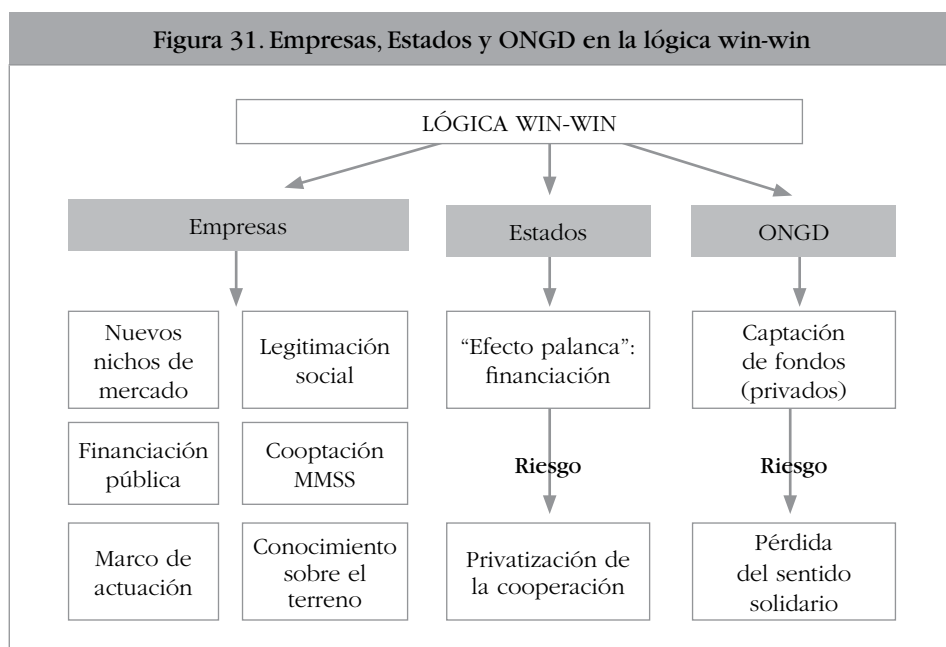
Figura 31. Empresas, Estados y ONGD en la lógica win-win

LÓGICA WIN-WIN

Empresas

Nuevos nichos de mercado

Legitimación social

Financiación pública

Cooptación MMSS

Marco de actuación

Conocimiento sobre el terreno

Estados

"Efecto palanca": financiación

Riesgo

Privatización de la cooperación

ONGD

Captación de fondos (privados)

Riesgo

Pérdida del sentido solidario